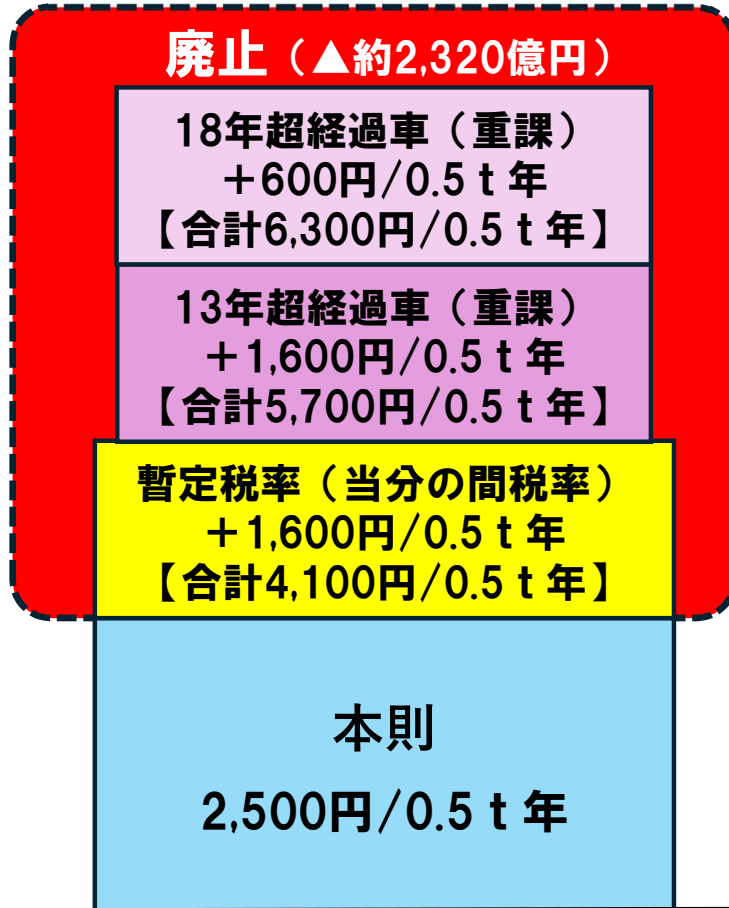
廃止（▲約2,320億円）

18年超経過車（重課）
＋600円/0.5ｔ年
【合計6,300円/0.5ｔ年】

13年超経過車（重課）
＋1,600円/0.5ｔ年
【合計5,700円/0.5ｔ年】

暫定税率（当分の間税率）
＋1,600円/0.5ｔ年
【合計4,100円/0.5ｔ年】

本則
2,500円/0.5ｔ年